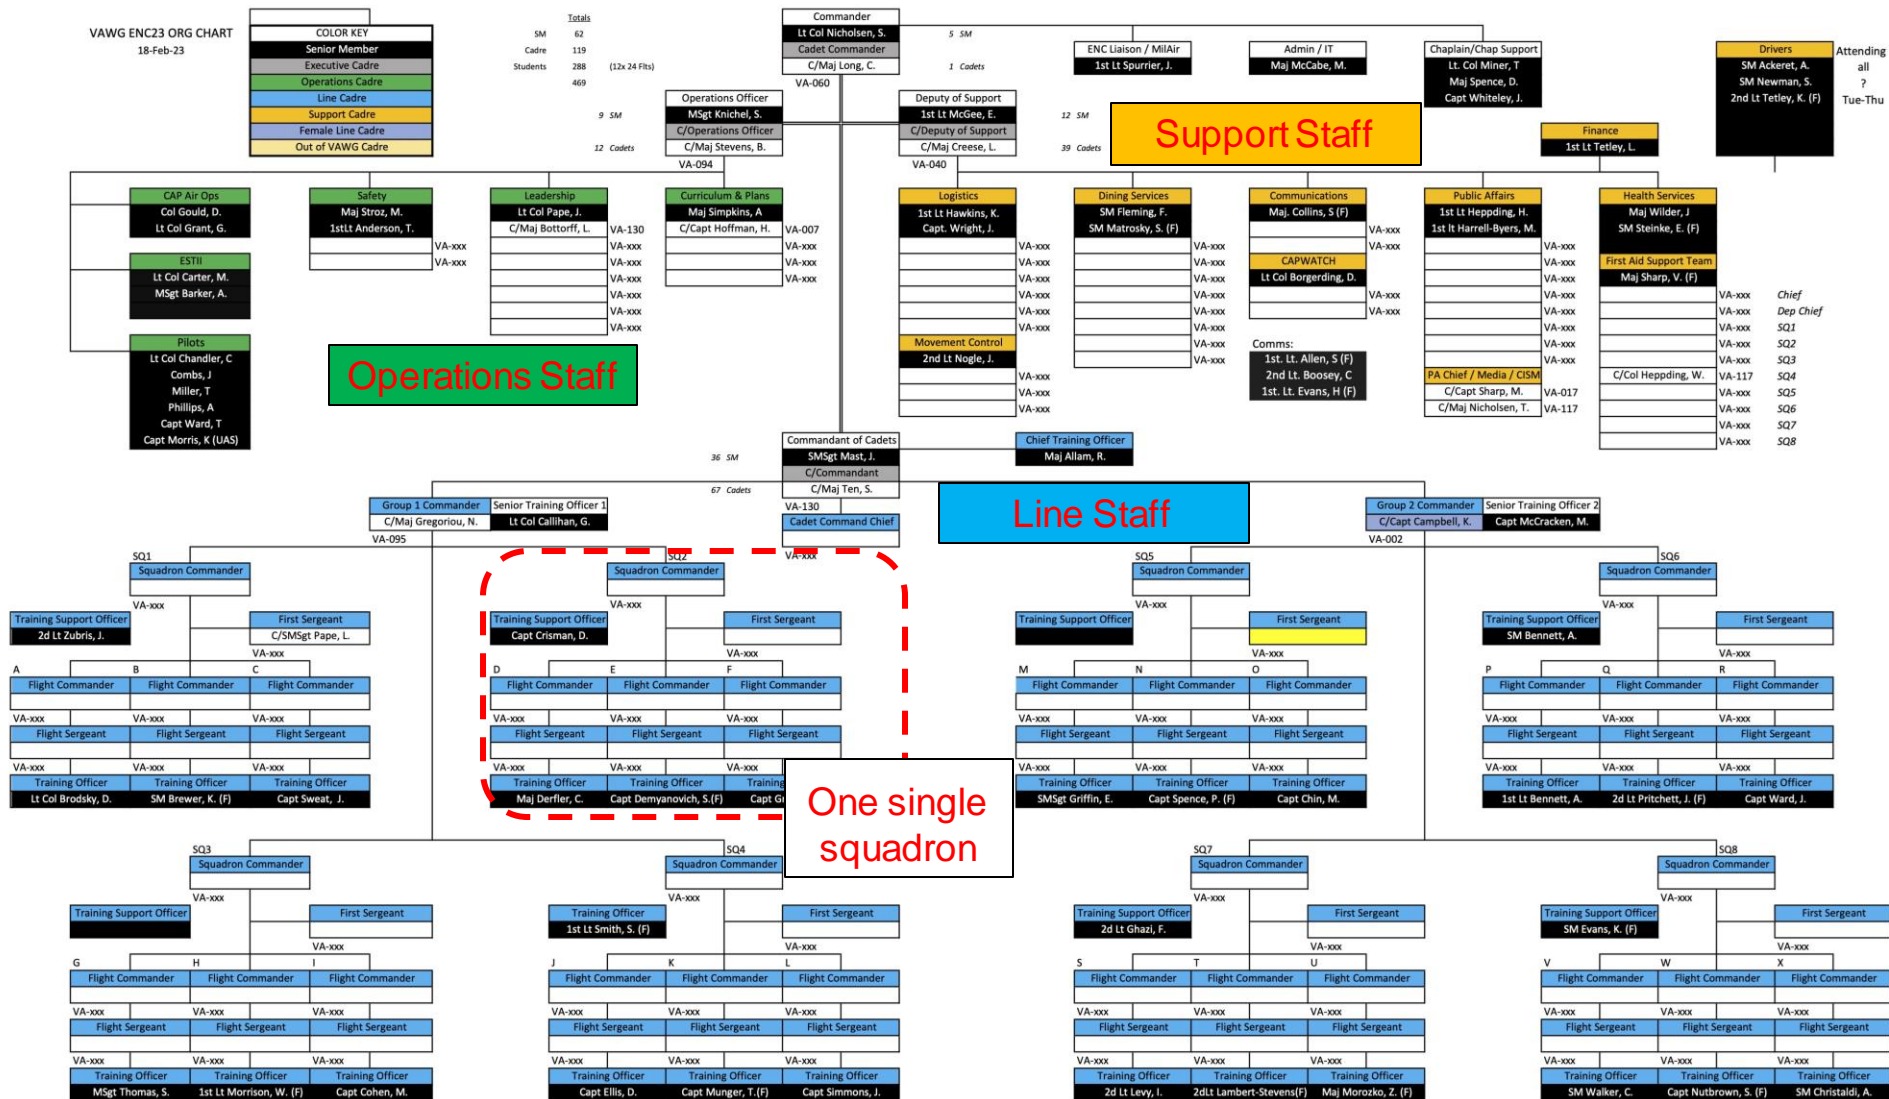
VAWG ENC23 ORG CHART
18-Feb-23

COLOR KEY
Senior Member
Executive Cadre
Operations Cadre
Line Cadre
Support Cadre
Female Line Cadre
Out of VAWG Cadre

Totals
SM 62
Cadre 119
Students 288 (12x 24 Flts)
469

Commander
Lt Col Nicholsen, S.
Cadet Commander
C/Maj Long, C.
VA-060

5 SM
1 Cadets

ENC Liaison / MilAir
1st Lt Spurrier, J.

Admin / IT
Maj McCabe, M.

Chaplain/Chap Support
Lt. Col Miner, T
Maj Spence, D.
Capt Whiteley, J.

Drivers
SM Ackeret, A.
SM Newman, S.
2nd Lt Tetley, K. (F)

Attending all ? Tue-Thu

Operations Officer
MSgt Knichel, S.
C/Operations Officer
C/Maj Stevens, B.
VA-094

9 SM
12 Cadets

Deputy of Support
1st Lt McGee, E.
C/Deputy of Support
C/Maj Creese, L.
VA-040

12 SM
39 Cadets

Support Staff

Finance
1st Lt Tetley, L.

CAP Air Ops
Col Gould, D.
Lt Col Grant, G.

ESTII
Lt Col Carter, M.
MSgt Barker, A.

Pilots
Lt Col Chandler, C
Combs, J
Miller, T
Phillips, A
Capt Ward, T
Capt Morris, K (UAS)

Safety
Maj Stroz, M.
1stLt Anderson, T.
VA-xxx
VA-xxx

Leadership
Lt Col Pape, J.
C/Maj Bottorff, L. VA-130
VA-xxx
VA-xxx
VA-xxx
VA-xxx
VA-xxx
VA-xxx

Curriculum & Plans
Maj Simpkins, A
C/Capt Hoffman, H. VA-007
VA-xxx
VA-xxx
VA-xxx

Operations Staff

Logistics
1st Lt Hawkins, K.
Capt. Wright, J.
VA-xxx
VA-xxx
VA-xxx
VA-xxx
VA-xxx
VA-xxx

Movement Control
2nd Lt Nogle, J.
VA-xxx
VA-xxx
VA-xxx

Dining Services
SM Fleming, F.
SM Matrosky, S. (F)
VA-xxx
VA-xxx
VA-xxx
VA-xxx
VA-xxx
VA-xxx
VA-xxx
VA-xxx

Communications
Maj. Collins, S (F)
VA-xxx
VA-xxx
CAPWATCH
Lt Col Borgerding, D.
VA-xxx
VA-xxx

Comms:
1st. Lt. Allen, S (F)
2nd Lt. Boosey, C
1st. Lt. Evans, H (F)

Public Affairs
1st Lt Heppding, H.
1st lt Harrell-Byers, M.
VA-xxx
VA-xxx
VA-xxx
VA-xxx
VA-xxx
VA-xxx
VA-xxx
PA Chief / Media / CISM
C/Capt Sharp, M. VA-017
C/Maj Nicholsen, T. VA-117

Health Services
Maj Wilder, J
SM Steinke, E. (F)
First Aid Support Team
Maj Sharp, V. (F)
VA-xxx Chief
VA-xxx Dep Chief
VA-xxx SQ1
VA-xxx SQ2
VA-xxx SQ3
C/Col Heppding, W. VA-117 SQ4
VA-xxx SQ5
VA-xxx SQ6
VA-xxx SQ7
VA-xxx SQ8

Commandant of Cadets
SMSgt Mast, J.
C/Commandant
C/Maj Ten, S.
VA-130
Cadet Command Chief
VA-xxx

36 SM
67 Cadets

Chief Training Officer
Maj Allam, R.

Line Staff

Group 1 Commander
C/Maj Gregoriou, N.
VA-095
Senior Training Officer 1
Lt Col Callihan, G.

Group 2 Commander
C/Capt Campbell, K.
VA-002
Senior Training Officer 2
Capt McCracken, M.

SQ1
Squadron Commander
VA-xxx
Training Support Officer
2d Lt Zubris, J.
First Sergeant
C/SMSgt Pape, L.
VA-xxx
A Flight Commander VA-xxx Flight Sergeant VA-xxx Training Officer Lt Col Brodsky, D.
B Flight Commander VA-xxx Flight Sergeant VA-xxx Training Officer SM Brewer, K. (F)
C Flight Commander VA-xxx Flight Sergeant VA-xxx Training Officer Capt Sweat, J.

SQ2
Squadron Commander
VA-xxx
Training Support Officer
Capt Crisman, D.
First Sergeant
VA-xxx
D Flight Commander VA-xxx Flight Sergeant VA-xxx Training Officer Maj Derfler, C.
E Flight Commander VA-xxx Flight Sergeant VA-xxx Training Officer Capt Demyanovich, S.(F)
F Flight Commander VA-xxx Flight Sergeant VA-xxx Training Capt Gr

One single squadron

SQ5
Squadron Commander
VA-xxx
Training Support Officer
First Sergeant
VA-xxx
M Flight Commander VA-xxx Flight Sergeant VA-xxx Training Officer SMSgt Griffin, E.
N Flight Commander VA-xxx Flight Sergeant VA-xxx Training Officer Capt Spence, P. (F)
O Flight Commander VA-xxx Flight Sergeant VA-xxx Training Officer Capt Chin, M.

SQ6
Squadron Commander
VA-xxx
Training Support Officer
SM Bennett, A.
First Sergeant
VA-xxx
P Flight Commander VA-xxx Flight Sergeant VA-xxx Training Officer 1st Lt Bennett, A.
Q Flight Commander VA-xxx Flight Sergeant VA-xxx Training Officer 2d Lt Pritchett, J. (F)
R Flight Commander VA-xxx Flight Sergeant VA-xxx Training Officer Capt Ward, J.

SQ3
Squadron Commander
VA-xxx
Training Support Officer
First Sergeant
VA-xxx
G Flight Commander VA-xxx Flight Sergeant VA-xxx Training Officer MSgt Thomas, S.
H Flight Commander VA-xxx Flight Sergeant VA-xxx Training Officer 1st Lt Morrison, W. (F)
I Flight Commander VA-xxx Flight Sergeant VA-xxx Training Officer Capt Cohen, M.

SQ4
Squadron Commander
VA-xxx
Training Officer
1st Lt Smith, S. (F)
First Sergeant
VA-xxx
J Flight Commander VA-xxx Flight Sergeant VA-xxx Training Officer Capt Ellis, D.
K Flight Commander VA-xxx Flight Sergeant VA-xxx Training Officer Capt Munger, T.(F)
L Flight Commander VA-xxx Flight Sergeant VA-xxx Training Officer Capt Simmons, J.

SQ7
Squadron Commander
VA-xxx
Training Support Officer
2d Lt Ghazi, F.
First Sergeant
VA-xxx
S Flight Commander VA-xxx Flight Sergeant VA-xxx Training Officer 2d Lt Levy, I.
T Flight Commander VA-xxx Flight Sergeant VA-xxx Training Officer 2dLt Lambert-Stevens(F)
U Flight Commander VA-xxx Flight Sergeant VA-xxx Training Officer Maj Morozko, Z. (F)

SQ8
Squadron Commander
VA-xxx
Training Support Officer
SM Evans, K. (F)
First Sergeant
VA-xxx
V Flight Commander VA-xxx Flight Sergeant VA-xxx Training Officer SM Walker, C.
W Flight Commander VA-xxx Flight Sergeant VA-xxx Training Officer Capt Nutbrown, S. (F)
X Flight Commander VA-xxx Flight Sergeant VA-xxx Training Officer SM Christaldi, A.